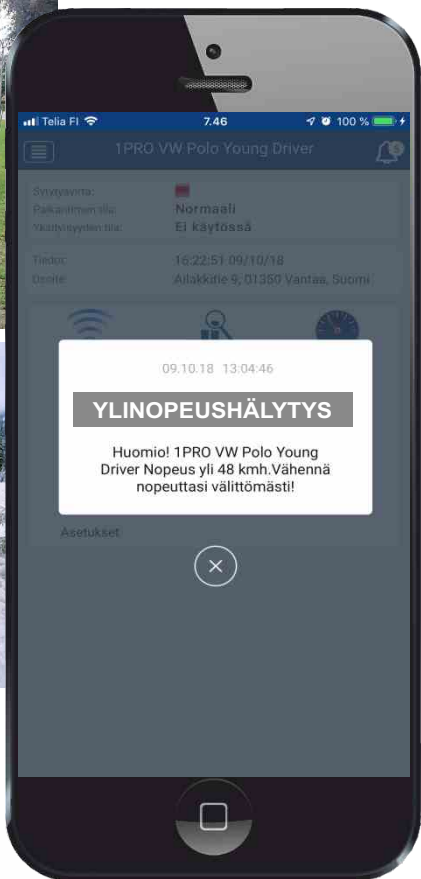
Telia FI 7.46 100 %

1PRO VW Polo Young Driver

Sytytysvirta:
Paikantimen tila: Normaali
Yksityisyyden tila: Ei käytössä

Tiedot: 16:22:51 09/10/18
Osoite: Ailakkitie 9, 01350 Vantaa, Suomi

09.10.18 13:04:46

YLINOPEUSHÄLYTYS

Huomio! 1PRO VW Polo Young Driver Nopeus yli 48 kmh.Vähennä nopeuttasi välittömästi!

Asetukset